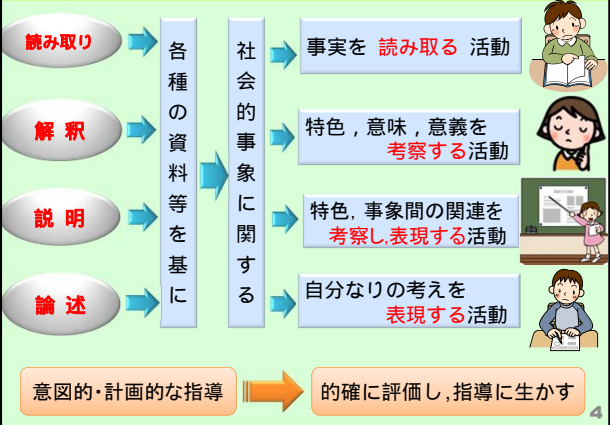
読み取り

解 釈

説 明

論 述

各種の資料等を基に

社会的事象に関する

事実を 読み取る 活動

特色，意味，意義を 考察する活動

特色，事象間の関連を 考察し,表現する活動

自分なりの考えを 表現する活動

意図的・計画的な指導

的確に評価し，指導に生かす

4